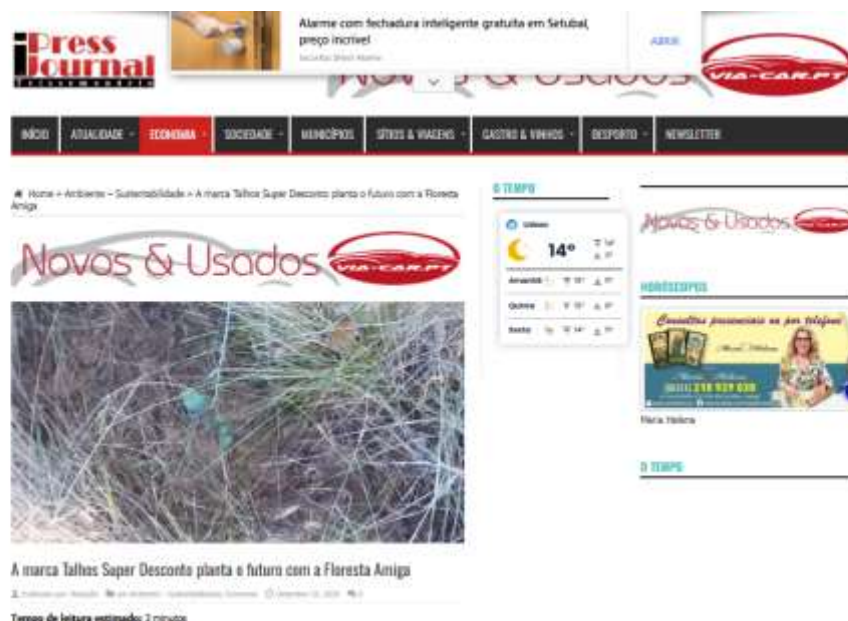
iPress Journal

Alarme com fechadura inteligente gratuita em Setubal, preço incrível

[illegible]

ABRIR

Novos & Usados

VIA-CAR.PT

INÍCIO | ATUALIDADE | ECONOMIA | SOCIEDADE | MUNICÍPIOS | SÍTIOS & VIAGENS | GASTRO & VINHOS | DESPORTO | NEWSLETTER

Home » Ambiente – Sustentabilidade » A marca Talhos Super Desconto planta o futuro com a Floresta Amiga

Novos & Usados VIA-CAR.PT

A marca Talhos Super Desconto planta o futuro com a Floresta Amiga

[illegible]

Tempo de leitura estimado: 2 minutos

O TEMPO

Lisboa

14°

Amanhã

Quinta

Sexta

Novos & Usados VIA-CAR.PT

HORÓSCOPOS

Consultas presenciais ou por telefone

Maria Helena

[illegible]

Maria Helena

O TEMPO